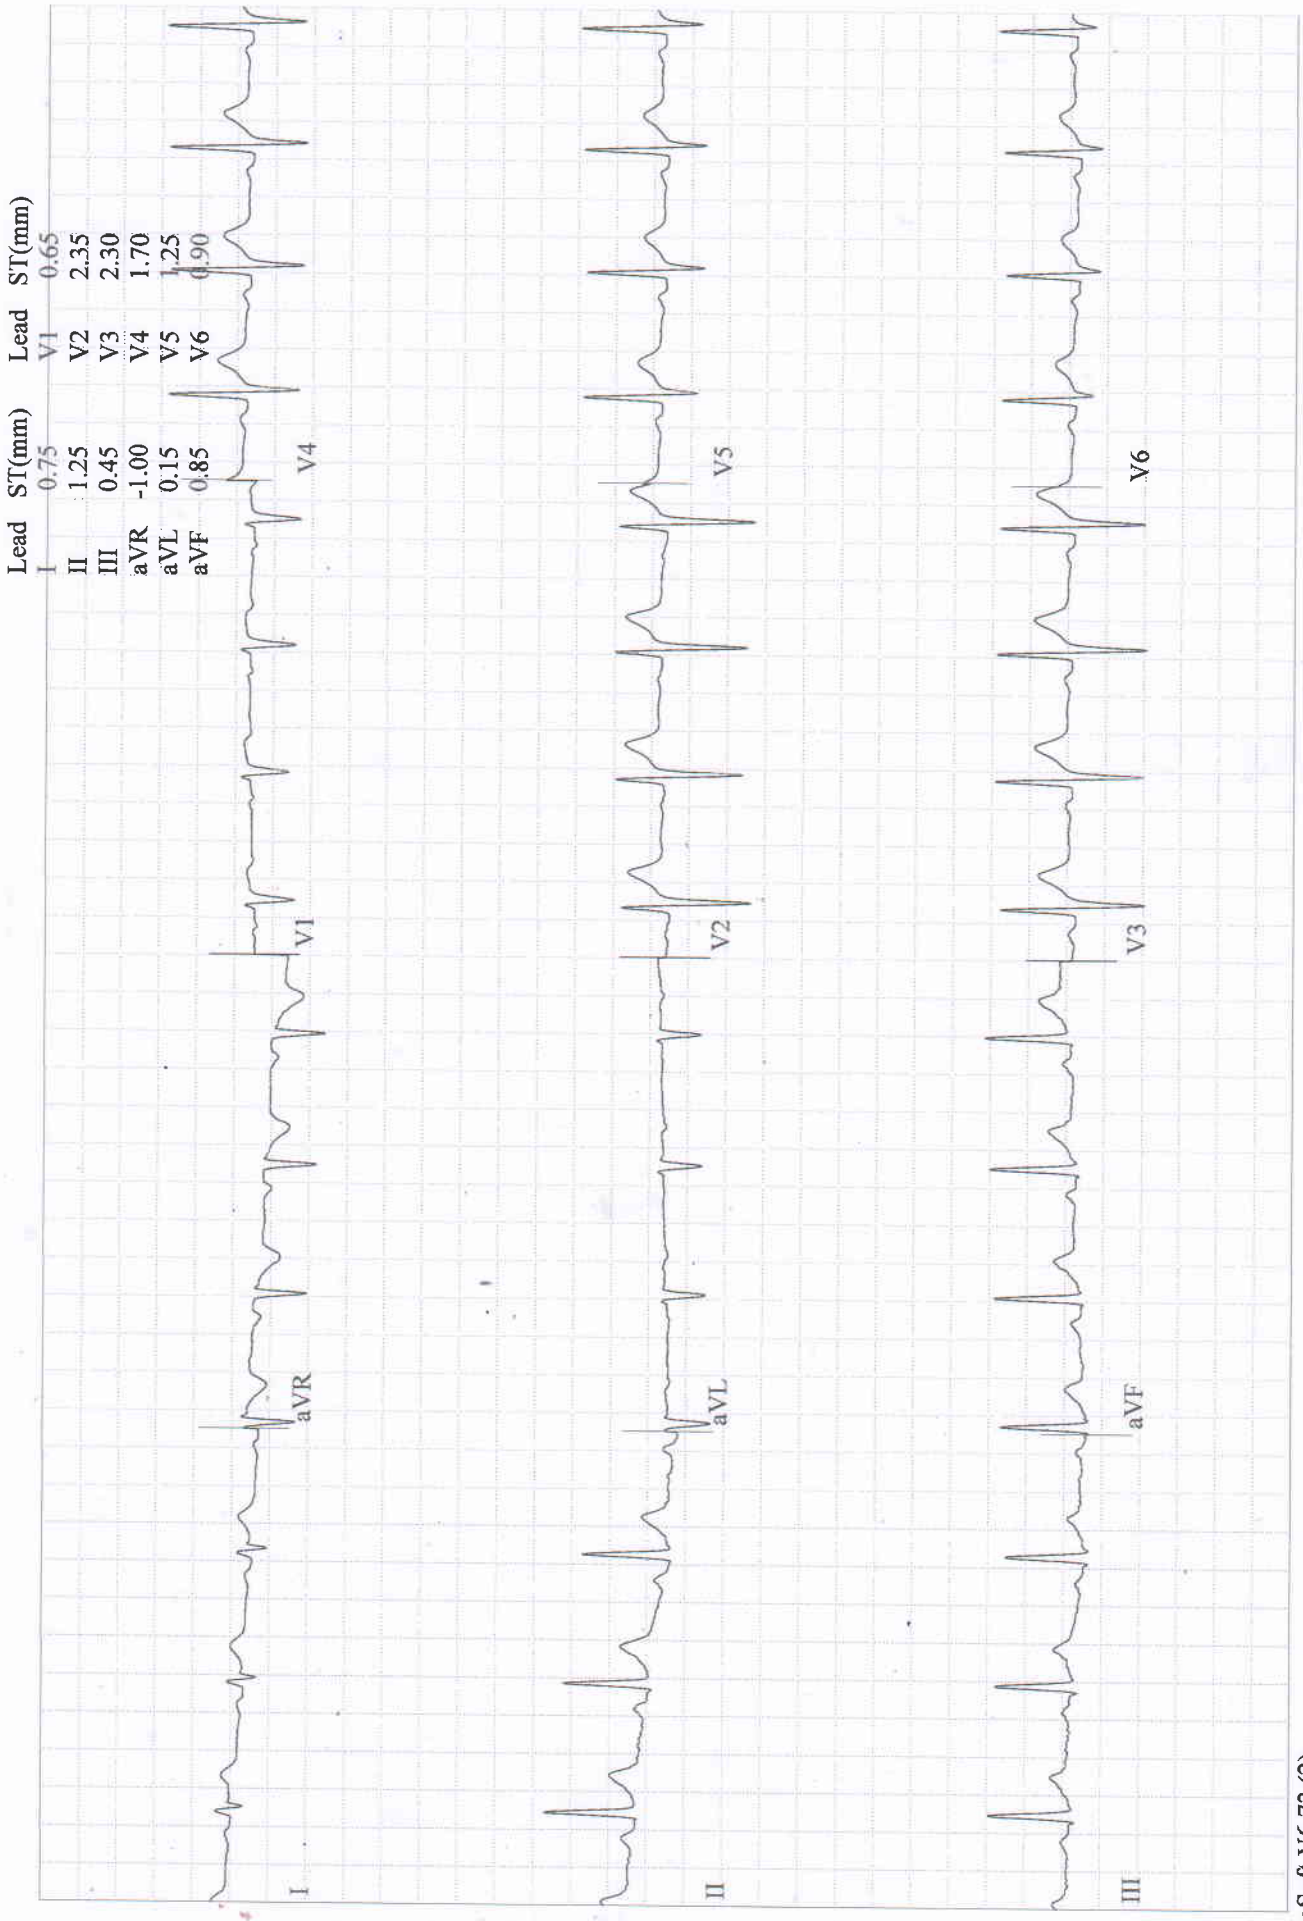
| Lead | ST(mm) | Lead | ST(mm) |
|---|---|---|---|
| I | 0.75 | V1 | 0.65 |
| II | 1.25 | V2 | 2.35 |
| III | 0.45 | V3 | 2.30 |
| aVR | -1.00 | V4 | 1.70 |
| aVL | 0.15 | V5 | 1.25 |
| aVF | 0.85 | V6 | 0.90 |

I

aVR

V1

V4

II

aVL

V2

V5

III

aVF

V3

V6

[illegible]